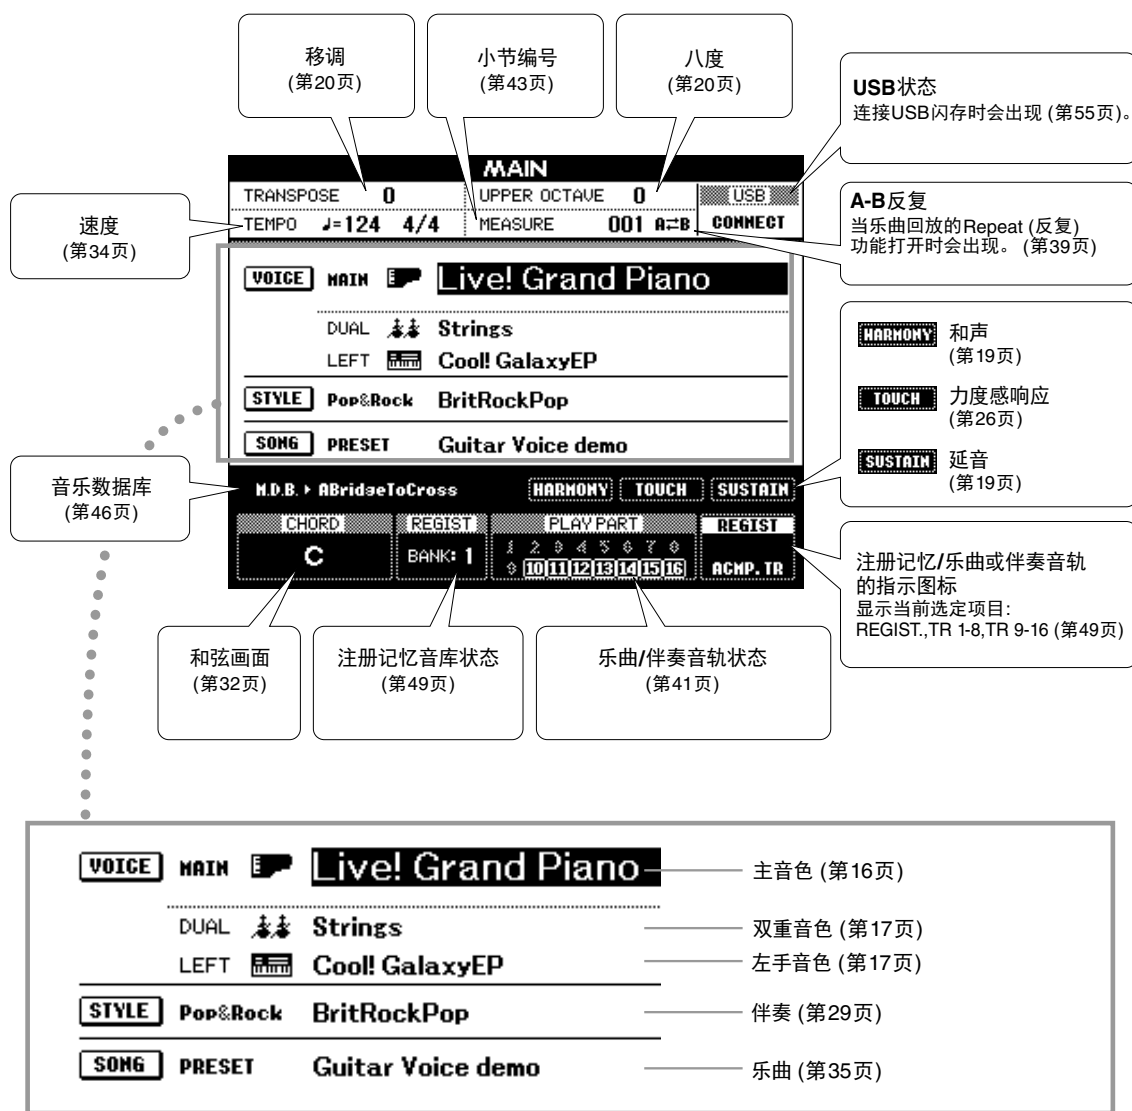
移调
(第20页)

小节编号
(第43页)

八度
(第20页)

USB状态
连接USB闪存时会出现 (第55页)。

MAIN
TRANSPOSE 0
UPPER OCTAVE 0
USB
TEMPO ♩=124 4/4
MEASURE 001 A⇄B
CONNECT

速度
(第34页)

A-B反复
当乐曲回放的Repeat (反复) 功能打开时会出现。 (第39页)

VOICE MAIN Live! Grand Piano
DUAL Strings
LEFT Cool! GalaxyEP
STYLE Pop&Rock BritRockPop
SONG PRESET Guitar Voice demo

HARMONY 和声
(第19页)

TOUCH 力度感响应
(第26页)

SUSTAIN 延音
(第19页)

音乐数据库
(第46页)

M.D.B. ▸ ABridgeToCross
HARMONY TOUCH SUSTAIN
CHORD
C
REGIST
BANK: 1
PLAY PART
1 2 3 4 5 6 7 8
9 10 11 12 13 14 15 16
REGIST
ACMP. TR

注册记忆/乐曲或伴奏音轨的指示图标
显示当前选定项目:
REGIST.,TR 1-8,TR 9-16 (第49页)

和弦画面
(第32页)

注册记忆音库状态
(第49页)

乐曲/伴奏音轨状态
(第41页)

VOICE MAIN Live! Grand Piano
主音色 (第16页)
DUAL Strings
双重音色 (第17页)
LEFT Cool! GalaxyEP
左手音色 (第17页)
STYLE Pop&Rock BritRockPop
伴奏 (第29页)
SONG PRESET Guitar Voice demo
乐曲 (第35页)